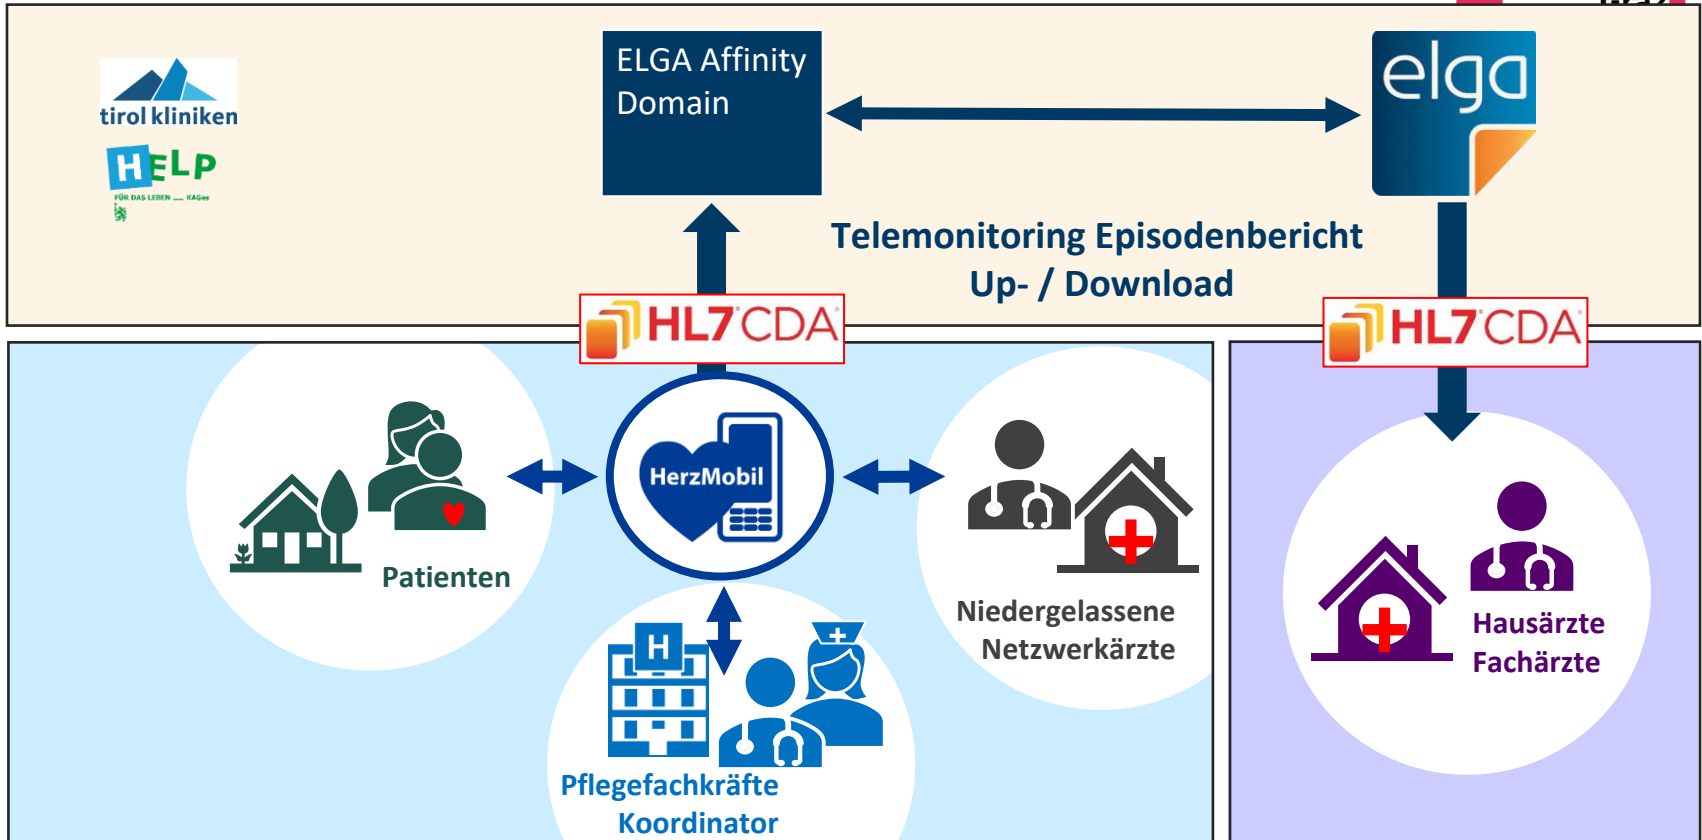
tirol kliniken

HELP
FÜR DAS LEBEN KAGes

ELGA Affinity Domain

elga

Telemonitoring Episodenbericht Up- / Download

HL7 CDA

HL7 CDA

Patienten

HerzMobil

Niedergelassene Netzwerkärzte

H

Pflegefachkräfte Koordinator

Hausärzte Fachärzte